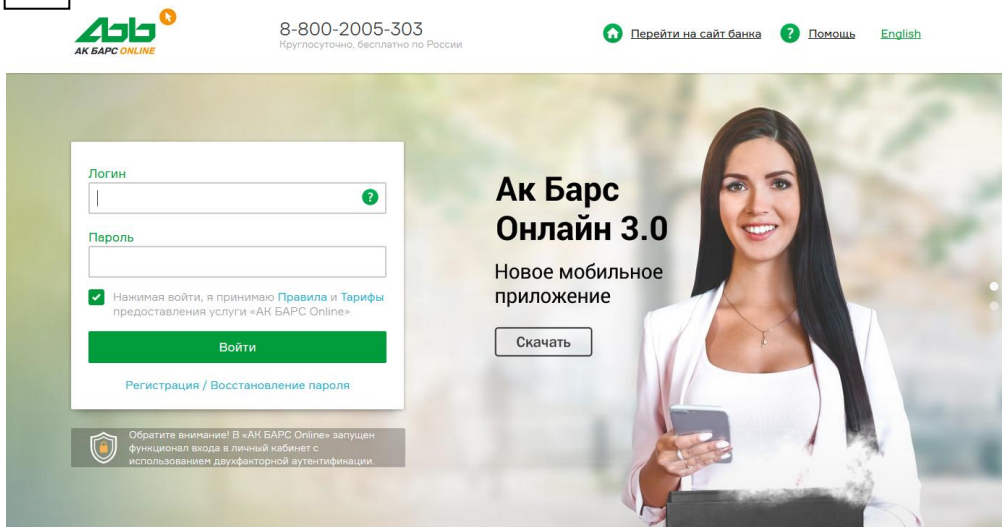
АК БАРС ONLINE

8-800-2005-303
Круглосуточно, бесплатно по России

Перейти на сайт банка
Помощь
English

Логин

Пароль

Нажимая войти, я принимаю Правила и Тарифы предоставления услуги «АК БАРС Online»

Войти

Регистрация / Восстановление пароля

Обратите внимание! В «АК БАРС Online» запущен функционал входа в личный кабинет с использованием двухфакторной аутентификации.

Ак Барс Онлайн 3.0

Новое мобильное приложение

Скачать